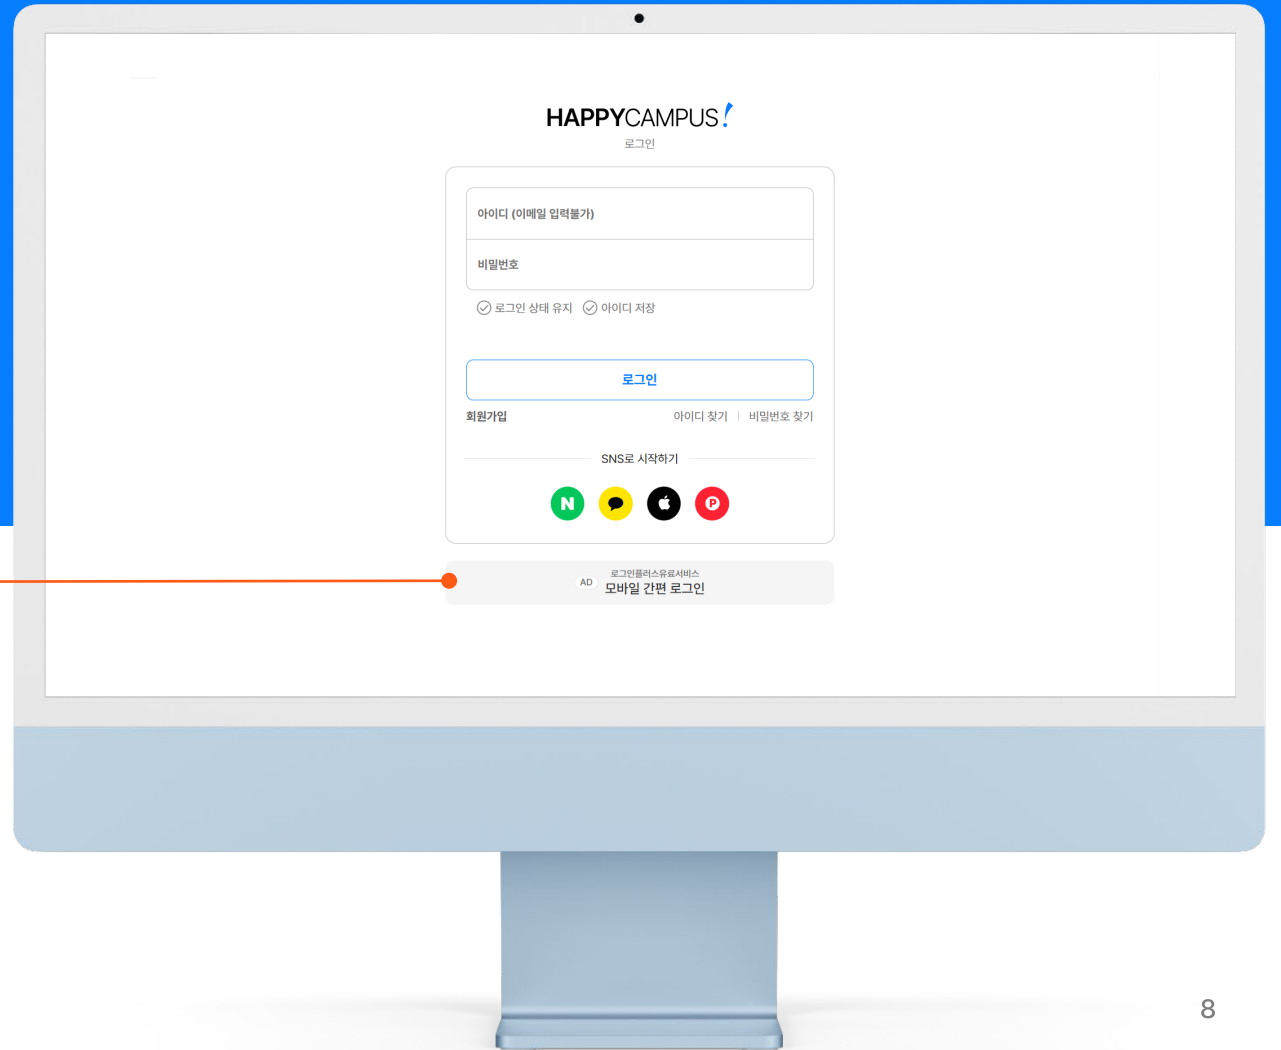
HAPPYCAMPUS!
로그인

아이디 (이메일 입력불가)

비밀번호

로그인 상태 유지 아이디 저장

로그인

회원가입 아이디 찾기 | 비밀번호 찾기

SNS로 시작하기

N

P

AD 로그인플러스유료서비스
모바일 간편 로그인

8